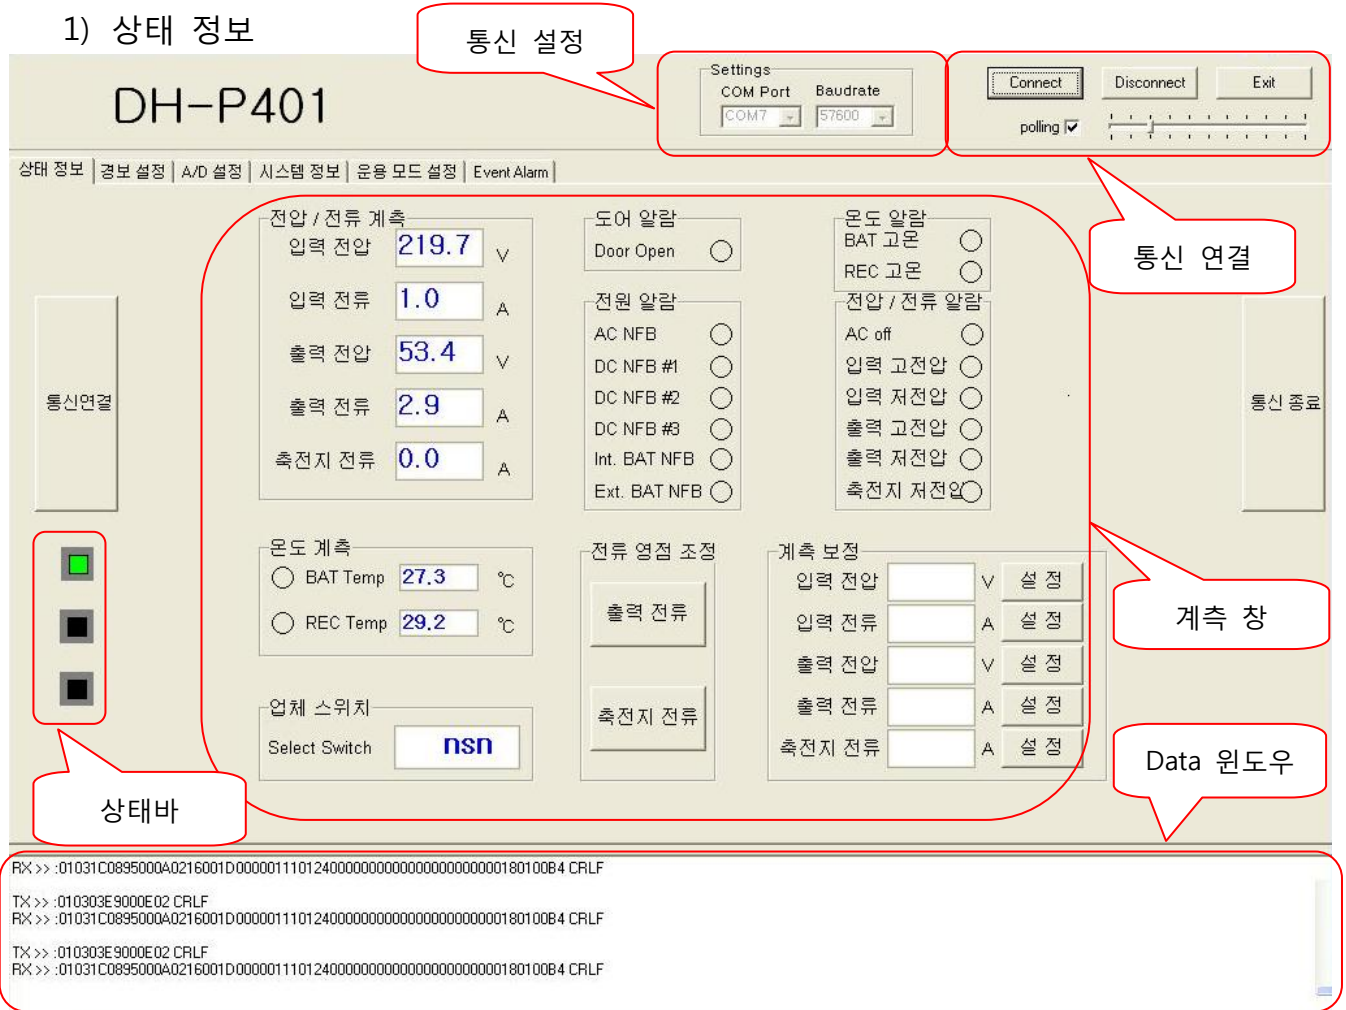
1) 상태 정보

통신 설정

DH-P401

Settings
COM Port Baudrate
COM7 57600

Connect Disconnect Exit
polling

통신 연결

상태 정보 | 경보 설정 | A/D 설정 | 시스템 정보 | 운용 모드 설정 | Event Alarm

전압 / 전류 계측
입력 전압 219.7 V
입력 전류 1.0 A
출력 전압 53.4 V
출력 전류 2.9 A
축전지 전류 0.0 A

도어 알람
Door Open

전원 알람
AC NFB
DC NFB #1
DC NFB #2
DC NFB #3
Int. BAT NFB
Ext. BAT NFB

온도 알람
BAT 고온
REC 고온

전압 / 전류 알람
AC off
입력 고전압
입력 저전압
출력 고전압
출력 저전압
축전지 저전압

통신연결

통신 종료

온도 계측
BAT Temp 27.3 ℃
REC Temp 29.2 ℃

전류 영점 조정
출력 전류
축전지 전류

계측 보정
입력 전압 V 설 정
입력 전류 A 설 정
출력 전압 V 설 정
출력 전류 A 설 정
축전지 전류 A 설 정

계측 창

업체 스위치
Select Switch nsn

Data 윈도우

상태바

RX>> :01031C0895000A0216001D00000111012400000000000000000000000180100B4 CRLF

TX>> :010303E9000E02 CRLF
RX>> :01031C0895000A0216001D00000111012400000000000000000000000180100B4 CRLF

TX>> :010303E9000E02 CRLF
RX>> :01031C0895000A0216001D00000111012400000000000000000000000180100B4 CRLF